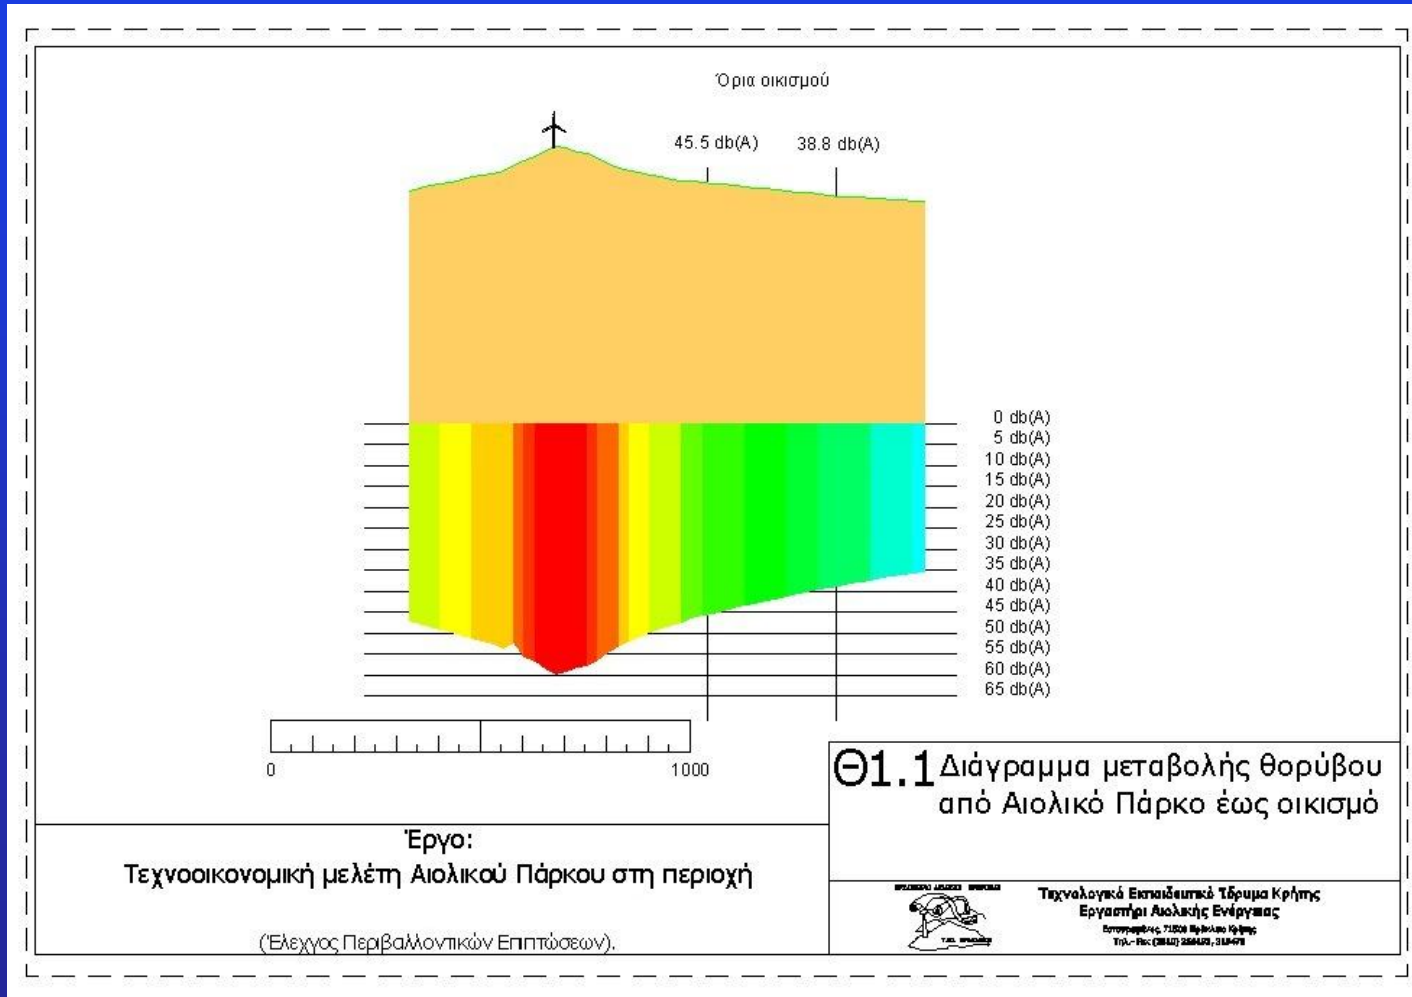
Όρια οικισμού

45.5 db(A)

38.8 db(A)

0 db(A)
5 db(A)
10 db(A)
15 db(A)
20 db(A)
25 db(A)
30 db(A)
35 db(A)
40 db(A)
45 db(A)
50 db(A)
55 db(A)
60 db(A)
65 db(A)

0

1000

Θ1.1 Διάγραμμα μεταβολής θορύβου από Αιολικό Πάρκο έως οικισμό

Έργο:
Τεχνοοικονομική μελέτη Αιολικού Πάρκου στη περιοχή

(Έλεγχος Περιβαλλοντικών Επιπτώσεων).

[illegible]

Τεχνολογικό Εκπαιδευτικό Ίδρυμα Κρήτης
Εργαστήρι Αιολικής Ενέργειας
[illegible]
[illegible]